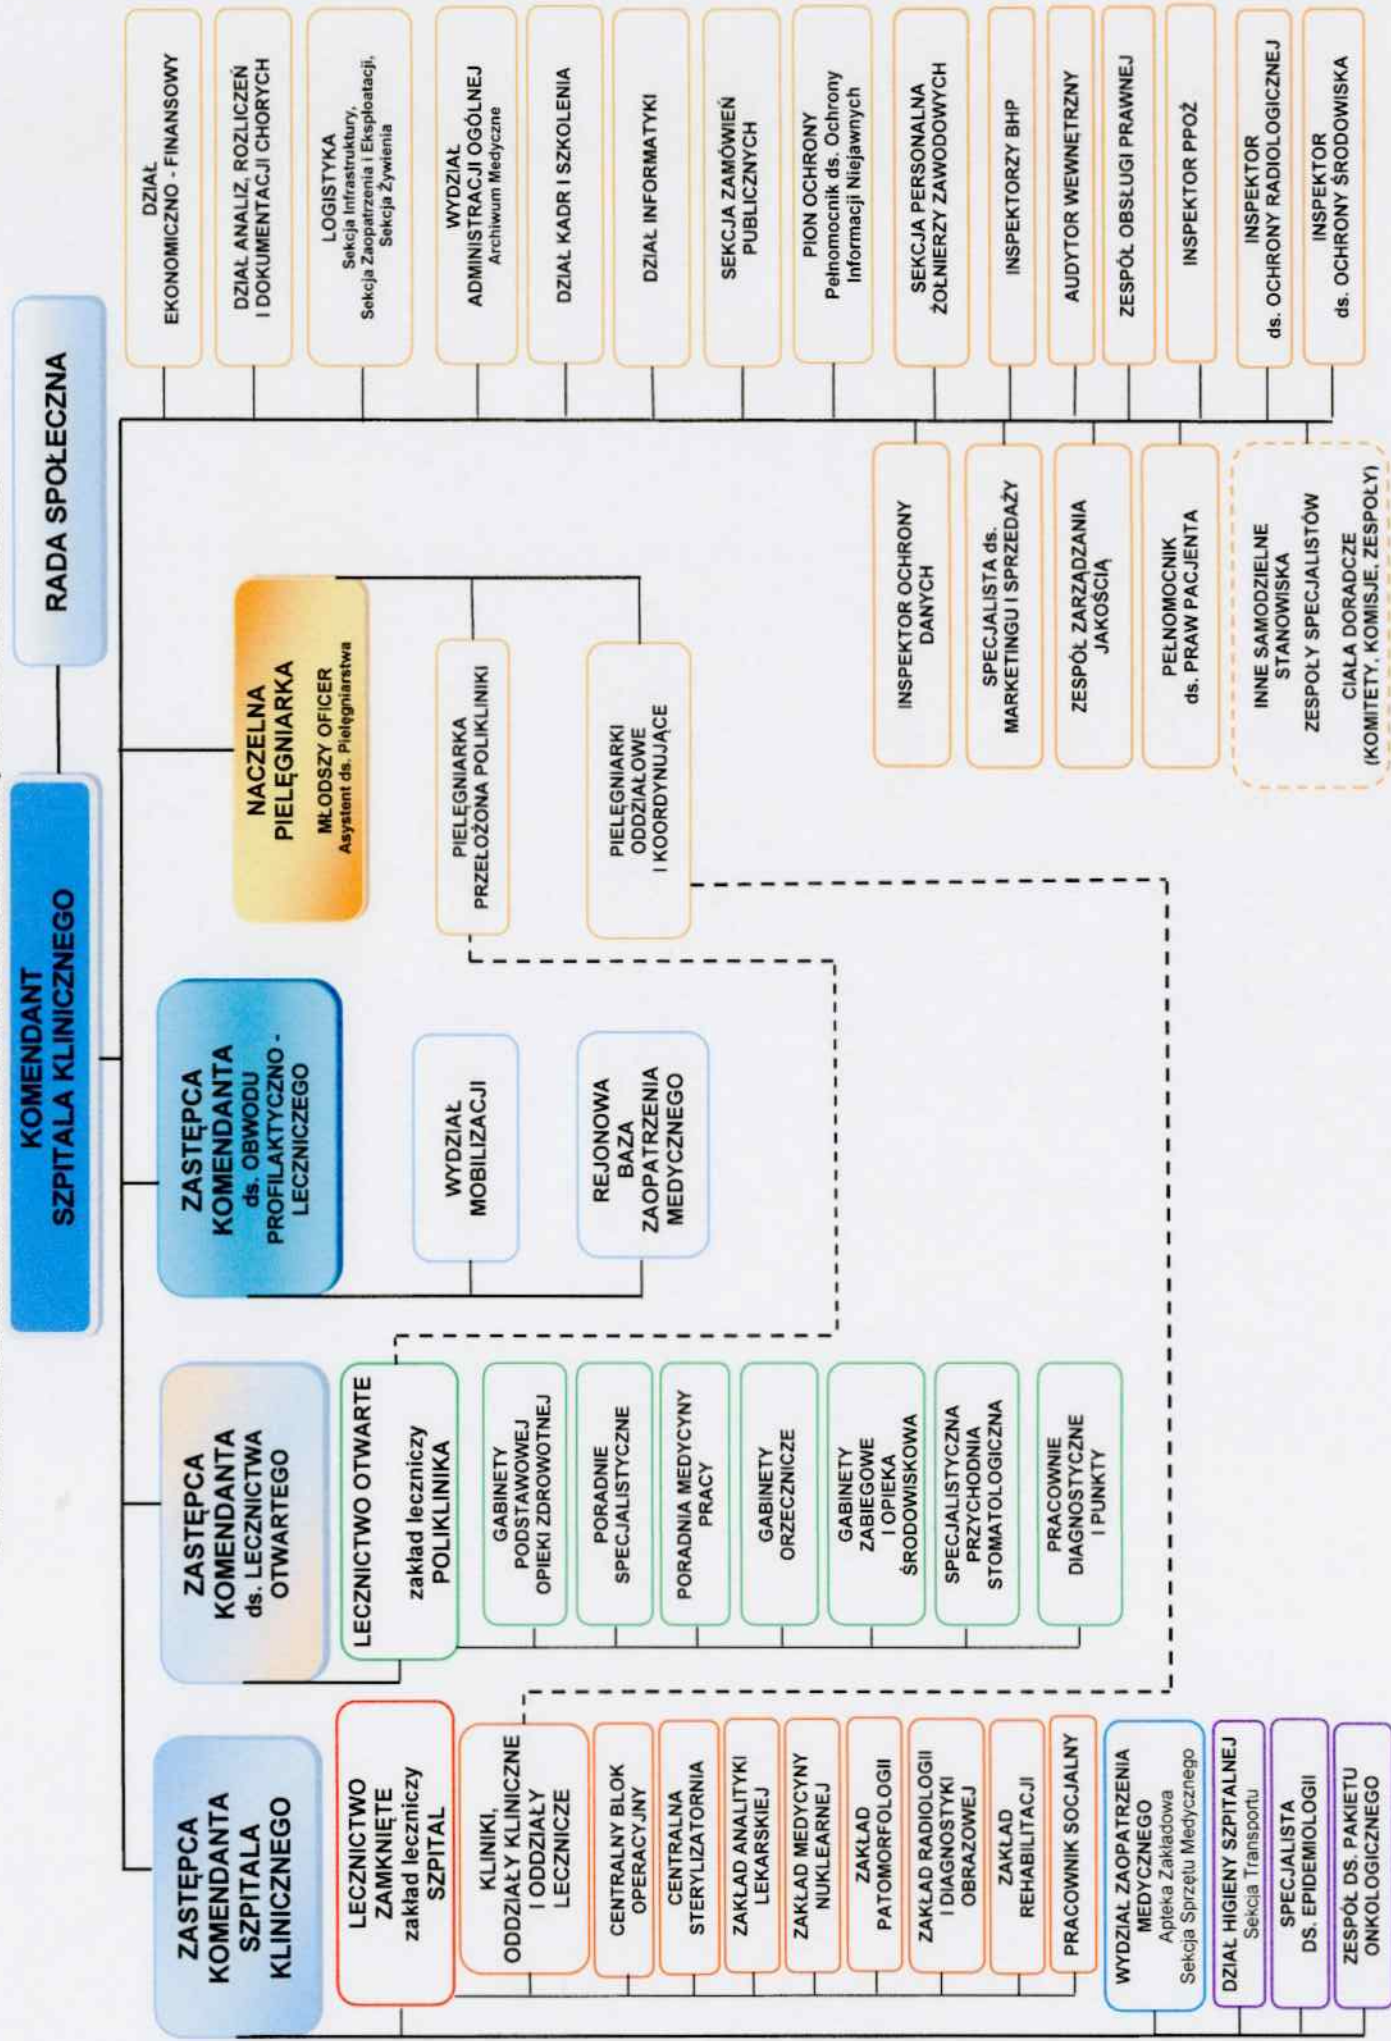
RADA SPOŁECZNA

KOMENDANT SZPITALA KLINICZNEGO

DZIAŁ EKONOMICZNO - FINANSOWY

DZIAŁ ANALIZ, ROZLICZEŃ I DOKUMENTACJI CHORYCH

LOGISTYKA
Sekcja Infrastruktury, Sekcja Zaopatrzenia i Eksploatacji, Sekcja Żywienia

WYDZIAŁ ADMINISTRACJI OGÓLNEJ
Archiwum Medyczne

DZIAŁ KADR I SZKOLENIA

DZIAŁ INFORMATYKI

SEKCJA ZAMÓWIEŃ PUBLICZNYCH

PION OCHRONY
Pełnomocnik ds. Ochrony Informacji Niejawnych

SEKCJA PERSONALNA ŻOŁNIERZY ZAWODOWYCH

INSPEKTORZY BHP

AUDYTOR WEWNĘTRZNY

ZESPÓŁ OBSŁUGI PRAWNEJ

INSPEKTOR PPOŻ

INSPEKTOR ds. OCHRONY RADIOLOGICZNEJ

INSPEKTOR ds. OCHRONY ŚRODOWISKA

INSPEKTOR OCHRONY DANYCH

SPECJALISTA ds. MARKETINGU I SPRZEDAŻY

ZESPÓŁ ZARZĄDZANIA JAKOŚCIĄ

PEŁNOMOCNIK ds. PRAW PACJENTA

INNE SAMODZIELNE STANOWISKA
ZESPOŁY SPECJALISTÓW
CIAŁA DORADCZE (KOMITETY, KOMISJE, ZESPOŁY)

NACZELNA PIELĘGNIARKA
MŁODSZY OFICER
Asystent ds. Pielęgniarstwa

PIELĘGNIARKA PRZEŁOŻONA POLIKLINIKI

PIELĘGNIARKI ODDZIAŁOWE I KOORDYNUJĄCE

ZASTĘPCA KOMENDANTA ds. OBWODU PROFILAKTYCZNO - LECZNICZEGO

WYDZIAŁ MOBILIZACJI

REJONOWA BAZA ZAOPATRZENIA MEDYCZNEGO

ZASTĘPCA KOMENDANTA ds. LECZNICTWA OTWARTEGO

LECZNICTWO OTWARTE
zakład leczniczy POLIKLINIKA

GABINETY PODSTAWOWEJ OPIEKI ZDROWOTNEJ

PORADNIE SPECJALISTYCZNE

PORADNIA MEDYCYNY PRACY

GABINETY ORZECZNICZE

GABINETY ZABIEGOWE I OPIEKA ŚRODOWISKOWA

SPECJALISTYCZNA PRZYCHODNIA STOMATOLOGICZNA

PRACOWNIE DIAGNOSTYCZNE I PUNKTY

ZASTĘPCA KOMENDANTA SZPITALA KLINICZNEGO

LECZNICTWO ZAMKNIĘTE
zakład leczniczy SZPITAL

KLINIKI, ODDZIAŁY KLINICZNE I ODDZIAŁY LECZNICZE

CENTRALNY BLOK OPERACYJNY

CENTRALNA STERYLIZATORNIA

ZAKŁAD ANALITYKI LEKARSKIEJ

ZAKŁAD MEDYCYNY NUKLEARNEJ

ZAKŁAD PATOMORFOLOGII

ZAKŁAD RADIOLOGII I DIAGNOSTYKI OBRAZOWEJ

ZAKŁAD REHABILITACJI

PRACOWNIK SOCJALNY

WYDZIAŁ ZAOPATRZENIA MEDYCZNEGO
Apteka Zakładowa
Sekcja Sprzętu Medycznego

DZIAŁ HIGIENY SZPITALNEJ
Sekcja Transportu

SPECJALISTA DS. EPIDEMIOLOGII

ZESPÓŁ DS. PAKIETU ONKOLOGICZNEGO